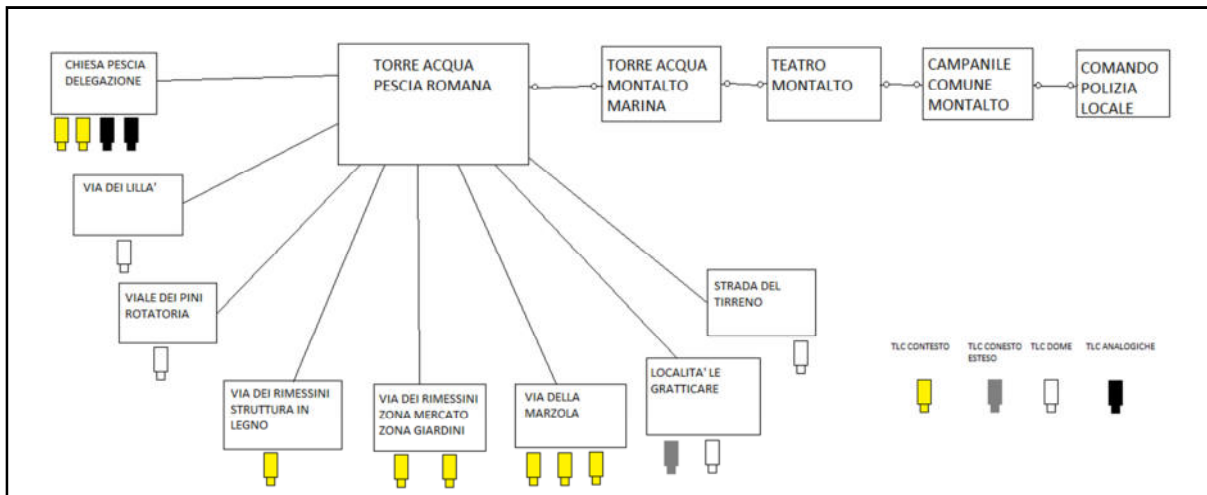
CHIESA PESCIA DELEGAZIONE

TORRE ACQUA PESCIA ROMANA

TORRE ACQUA MONTALTO MARINA

TEATRO MONTALTO

CAMPANILE COMUNE MONTALTO

COMANDO POLIZIA LOCALE

VIA DEI LILLA'

VIALE DEI PINI ROTATORIA

STRADA DEL TIRRENO

VIA DEI RIMESSINI STRUTTURA IN LEGNO

VIA DEI RIMESSINI ZONA MERCATO ZONA GIARDINI

VIA DELLA MARZOLA

LOCALITA' LE GRATTICARE

TLC CONTESTO

TLC CONESTO ESTESO

TLC DOME

TLC ANALOGICHE